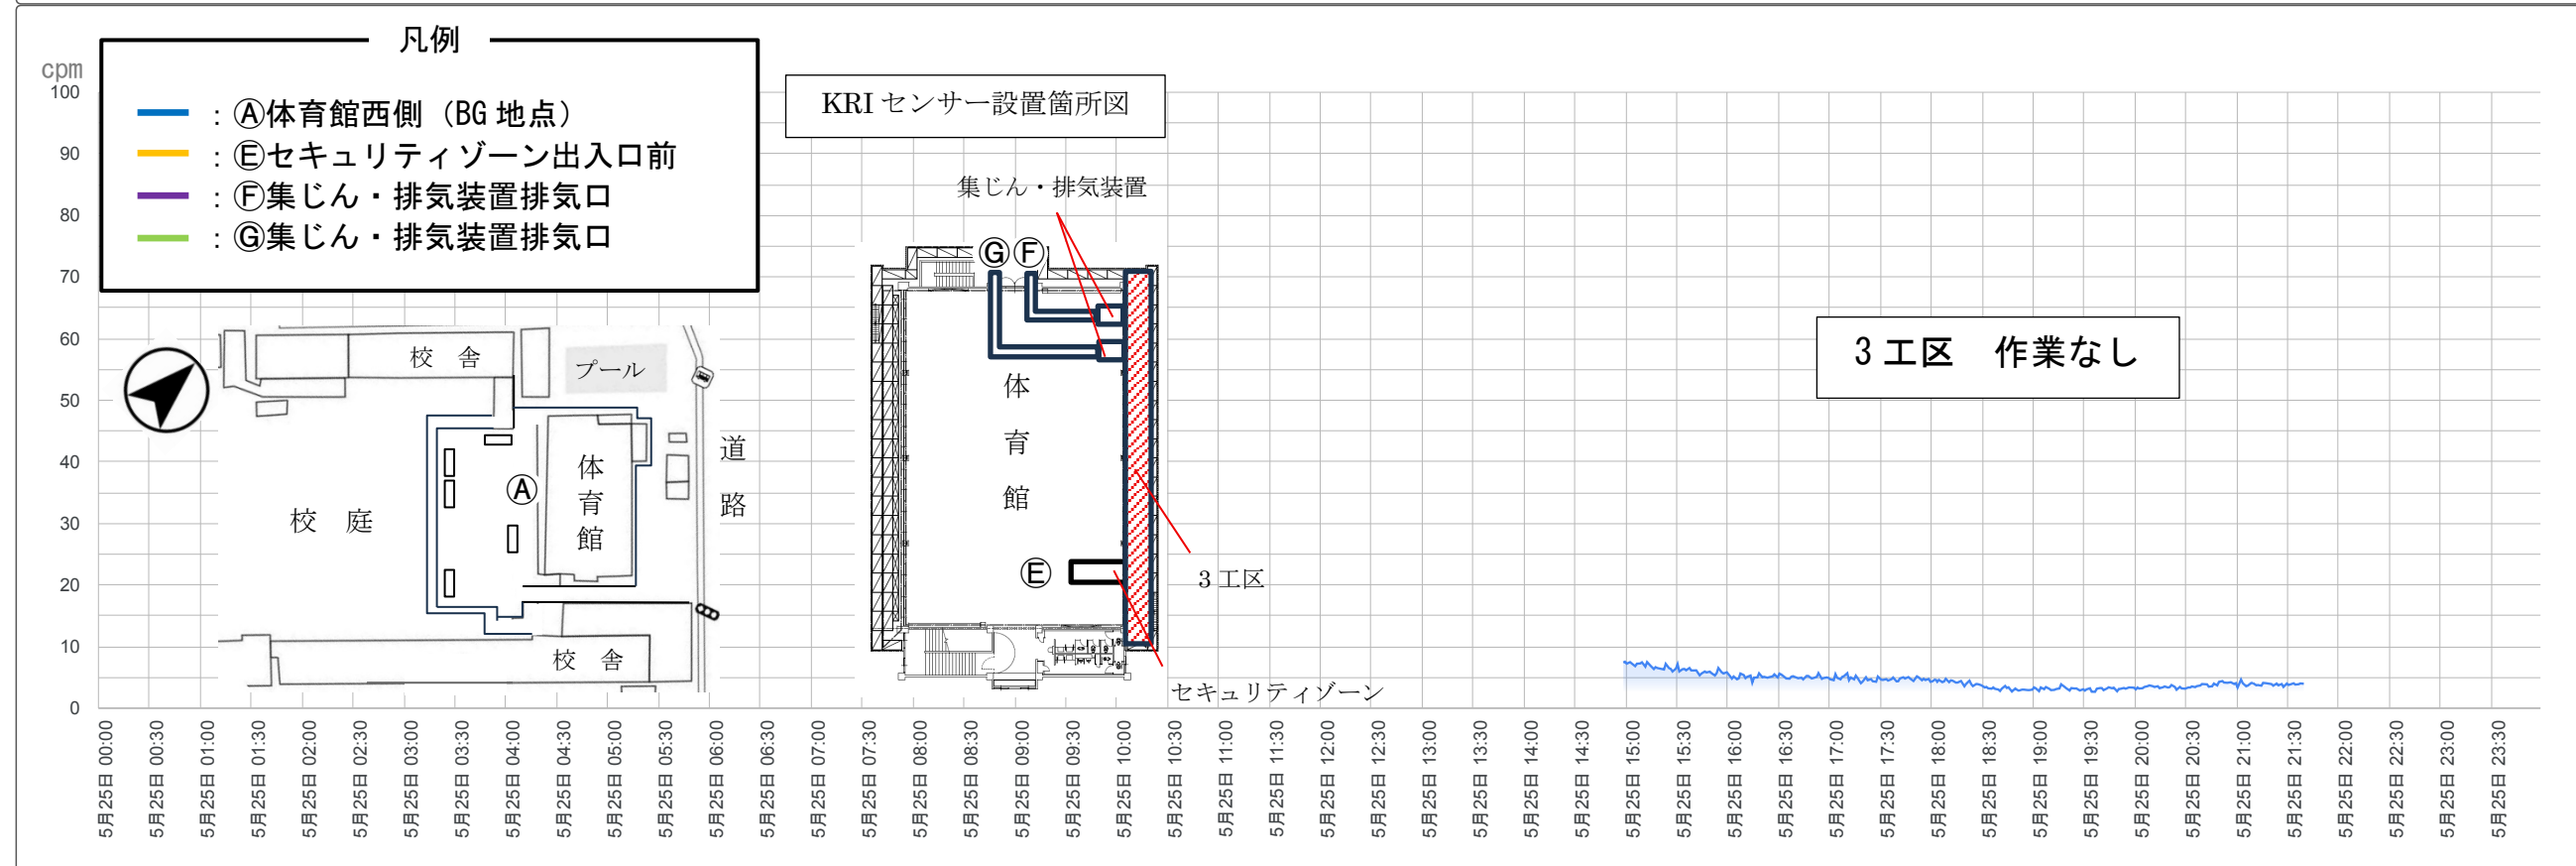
凡例

: Ⓐ体育館西側（BG 地点）
: Ⓔセキュリティゾーン出入口前
: Ⓕ集じん・排気装置排気口
: Ⓖ集じん・排気装置排気口

KRI センサー設置箇所図

集じん・排気装置

ⒼⒻ

体
育
館

Ⓔ

3 工区

セキュリティゾーン

校　舎

プール

道
路

校　庭

Ⓐ

体
育
館

校　舎

3 工区　作業なし

cpm
100
90
80
70
60
50
40
30
20
10
0

5月25日 00:00
5月25日 00:30
5月25日 01:00
5月25日 01:30
5月25日 02:00
5月25日 02:30
5月25日 03:00
5月25日 03:30
5月25日 04:00
5月25日 04:30
5月25日 05:00
5月25日 05:30
5月25日 06:00
5月25日 06:30
5月25日 07:00
5月25日 07:30
5月25日 08:00
5月25日 08:30
5月25日 09:00
5月25日 09:30
5月25日 10:00
5月25日 10:30
5月25日 11:00
5月25日 11:30
5月25日 12:00
5月25日 12:30
5月25日 13:00
5月25日 13:30
5月25日 14:00
5月25日 14:30
5月25日 15:00
5月25日 15:30
5月25日 16:00
5月25日 16:30
5月25日 17:00
5月25日 17:30
5月25日 18:00
5月25日 18:30
5月25日 19:00
5月25日 19:30
5月25日 20:00
5月25日 20:30
5月25日 21:00
5月25日 21:30
5月25日 22:00
5月25日 22:30
5月25日 23:00
5月25日 23:30